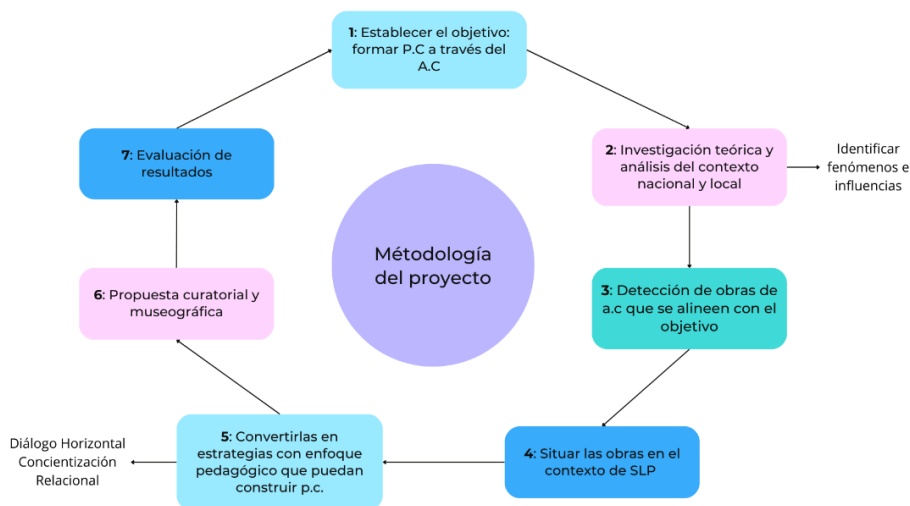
Métodología del proyecto

1: Establecer el objetivo: formar P.C a través del A.C

2: Investigación teórica y análisis del contexto nacional y local

Identificar fenómenos e influencias

3: Detección de obras de a.c que se alineen con el objetivo

4: Situar las obras en el contexto de SLP

5: Convertirlas en estrategias con enfoque pedagógico que puedan construir p.c.

Diálogo Horizontal
Concientización
Relacional

6: Propuesta curatorial y museográfica

7: Evaluación de resultados